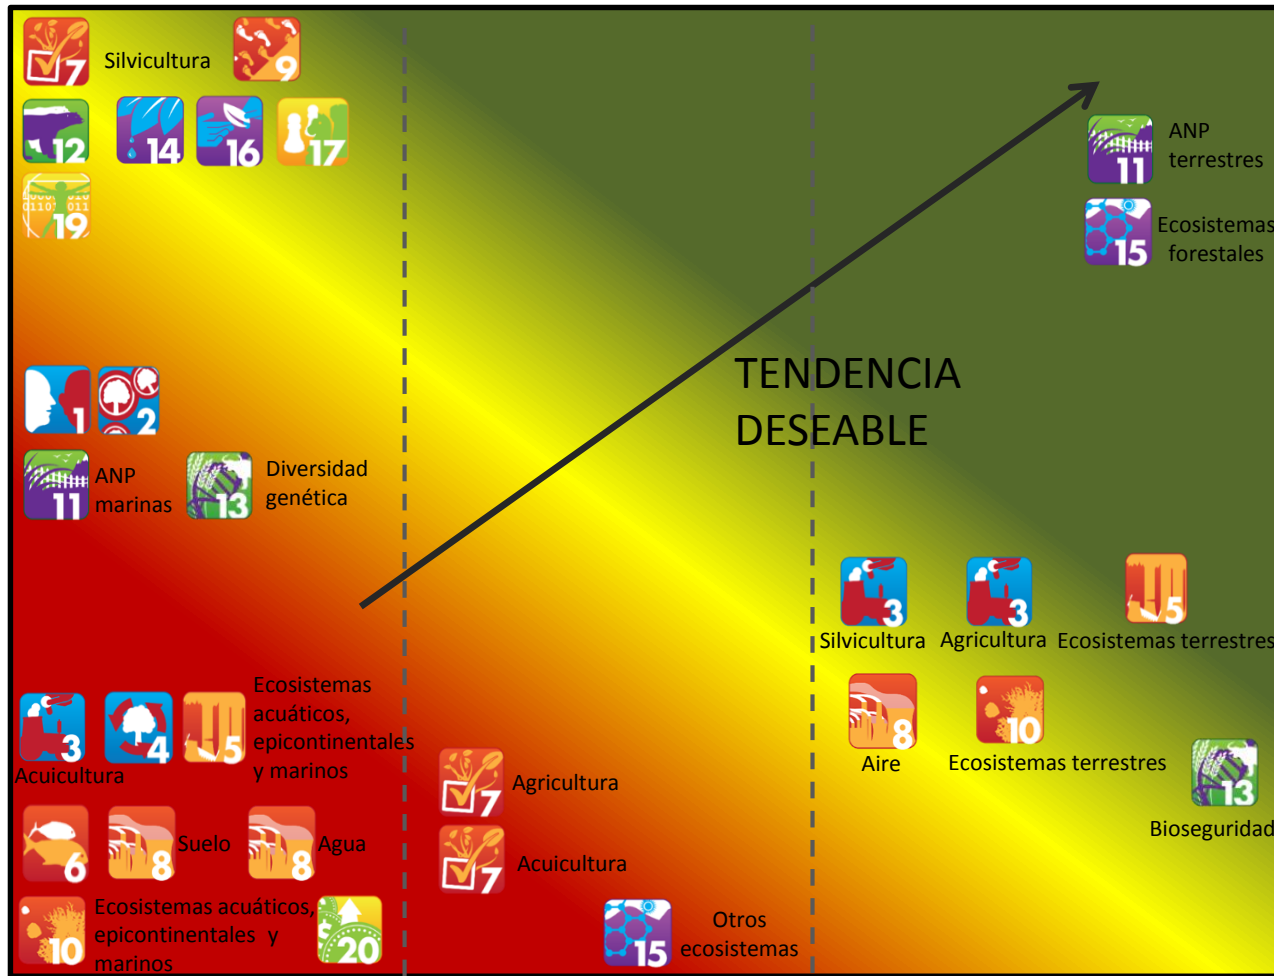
7 Silvicultura 9

12 14 16 17

19

ANP terrestres 11

15 Ecosistemas forestales

TENDENCIA DESEABLE

1 2

11 ANP marinas

13 Diversidad genética

3 Silvicultura

3 Agricultura

5 Ecosistemas terrestres

8 Aire

10 Ecosistemas terrestres

13 Bioseguridad

3 4 5 Acuicultura

Ecosistemas acuáticos, epicontinentales y marinos

7 Agricultura

7 Acuicultura

6 8 Suelo 8 Agua

10 Ecosistemas acuáticos, epicontinentales y marinos 20

15 Otros ecosistemas